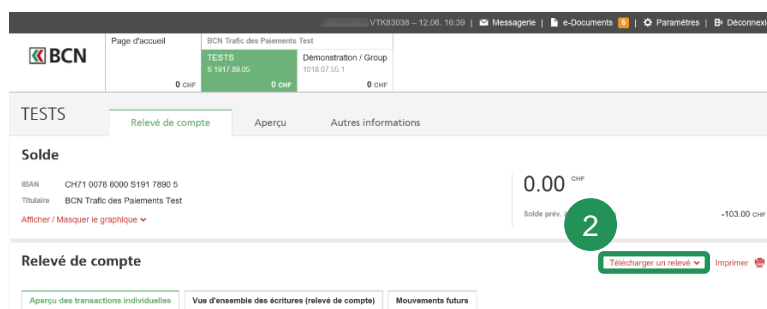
VTK83038 – 12.06. 16:39 | Messagerie | e-Documents 6 | Paramètres | Déconnexi

BCN

Page d'accueil
0 CHF

BCN Trafic des Paiements Test
TESTS
S 1917.89.05
0 CHF

Démonstration / Group
1018.07.55.1
0 CHF

TESTS

Relevé de compte
Aperçu
Autres informations

Solde

IBAN CH71 0076 6000 S191 7890 5
Titulaire BCN Trafic des Paiements Test
Afficher / Masquer le graphique

0.00 CHF

Solde prév.

-103.00 CHF

2

Relevé de compte

Télécharger un relevé
Imprimer

Aperçu des transactions individuelles
Vue d'ensemble des écritures (relevé de compte)
Mouvements futurs